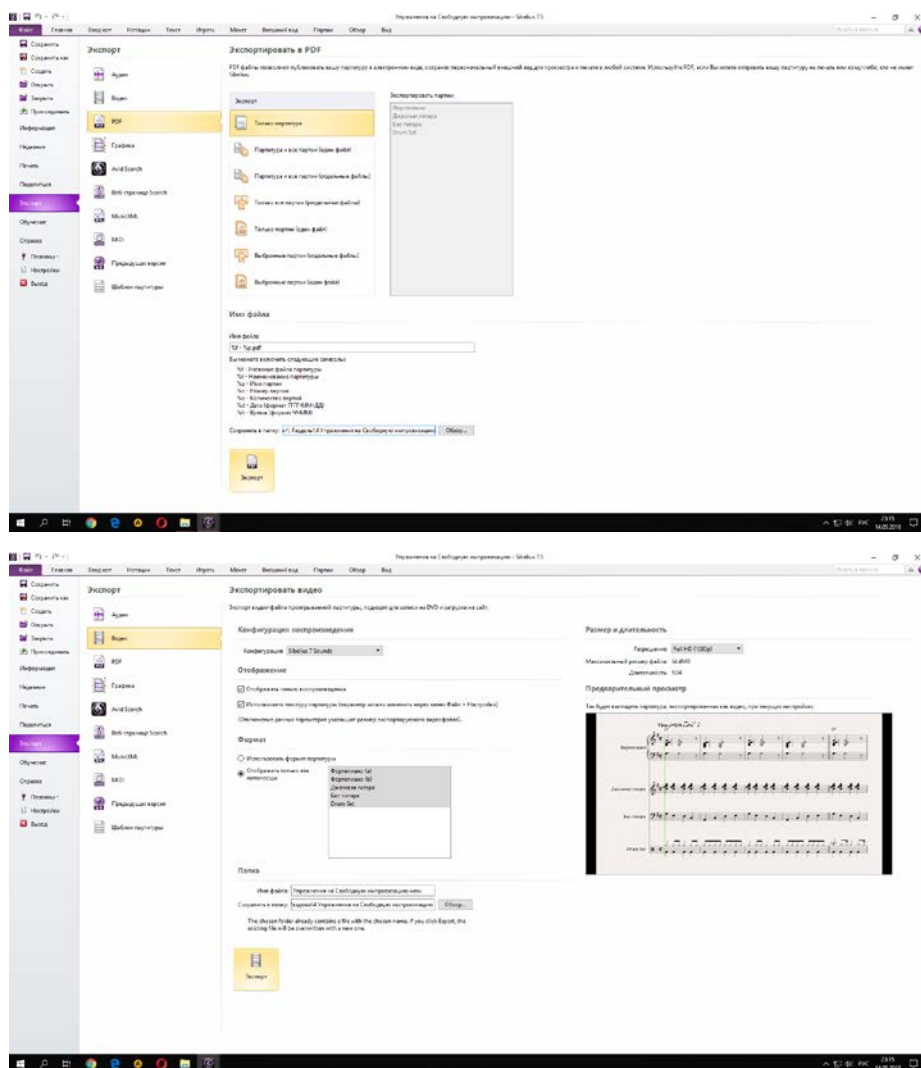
Файл Главная Ввод нот Нотация Текст Играть Макет Внешний вид Партии Обзор Вид

Упражнение на Свободную импровизацию - Sibelius 7.5

Сохранить
Сохранить как
Создать
Открыть
Закрыть
Присоединить
Информация
Недавние
Печать
Поделиться
Экспорт
Обучение
Справка
Плагины
Настройки
Выход

Экспорт

Аудио
Видео
PDF
Графика
Avid Scorch
Веб-страница Scorch
MusicXML
MIDI
Предыдущая версия
Шаблон партитуры

Экспортировать в PDF

PDF файлы позволяют публиковать вашу партитуру в электронном виде, сохраняя первоначальный внешний вид для просмотра и печати в любой системе.

Экспорт

Только партитура
Партитура и все партии (один файл)
Партитура и все партии (отдельные файлы)
Только все партии (отдельные файлы)
Только партии (один файл)
Выбранные партии (отдельные файлы)
Выбранные партии (один файл)

Экспортировать партии:
Фортепиано
Джазовая гитара
Бас-гитара
Drum Set

Имя файла

Имя файла
%f - %p.pdf

Вы можете включить следующие символы:

Сохранить в папку: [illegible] Упражнение на Свободную импровизацию
Обзор...

Экспорт

Экспортировать видео

Конфигурация воспроизведения
Конфигурация: Sibelius 7 Sounds

Отображение
Отображать панель воспроизведения
Использовать текстуру партитуры

Формат
Использовать формат партитуры
Отображать только эти нотоносцы
Фортепиано (a)
Фортепиано (b)
Джазовая гитара
Бас-гитара
Drum Set

Папка
Имя файла: Упражнение на Свободную импровизацию.wmv
Сохранить в папку: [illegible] Упражнение на Свободную импровизацию
Обзор...

The chosen folder already contains a file with the chosen name. If you click Export, the existing file will be overwritten with a new one.

Экспорт

Размер и длительность
Разрешение: Full HD (1080p)
Максимальный размер файла: 34.4MB
Длительность: 1:04

Предварительный просмотр

Фортепиано
Джазовая гитара
Бас-гитара
Drum Set

23:15
14.05.2018